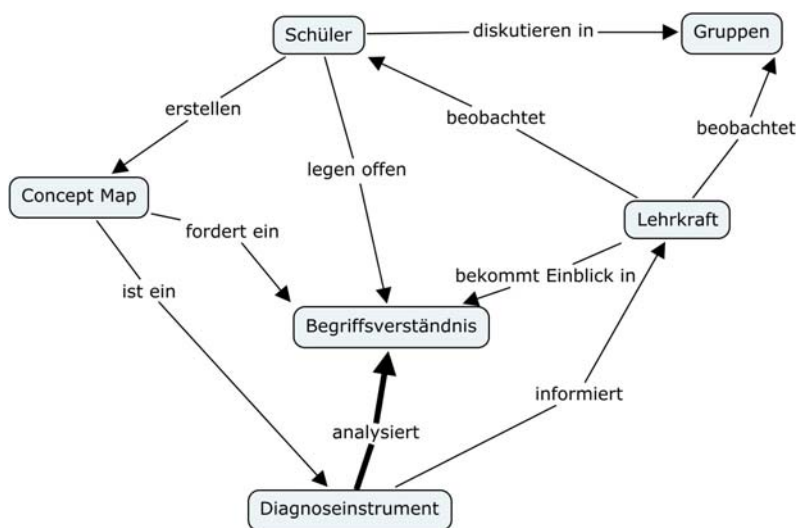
Schüler

diskutieren in

Gruppen

erstellen

beobachtet

beobachtet

legen offen

Concept Map

Lehrkraft

fordert ein

bekommt Einblick in

ist ein

Begriffsverständnis

informiert

analysiert

Diagnoseinstrument